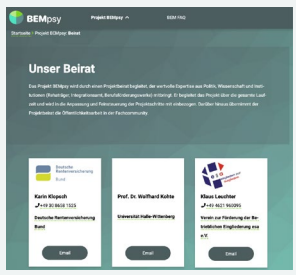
BEMpsy | Projekt BEMpsy | BEM FAQ

Startseite > Projekt BEMpsy: Beirat

Unser Beirat

Das Projekt BEMpsy wird durch einen Projektbeirat begleitet, der wertvolle Expertise aus Politik, Wissenschaft und Stakeholdern (Rehabilitation, Integrationsamt, Berufsförderungswerke) einbringt. Er begleitet das Projekt über die gesamte Laufzeit und wird in die Anpassung und Feinsteuerung der Projektschritte mit einbezogen. Darüber hinaus übernimmt der Projektbeirat die Öffentlichkeitsarbeit in der Fachcommunity.

Deutsche Rentenversicherung Bund

Karin Klopsch
+49 30 8650 1525
Deutsche Rentenversicherung Bund
Email

Prof. Dr. Wolfhard Kohte
Universität Halle-Wittenberg
Email

Klaus Leuchter
+49 6621 960095
Verein zur Förderung der Beruflichen Eingliederung e.V.
Email